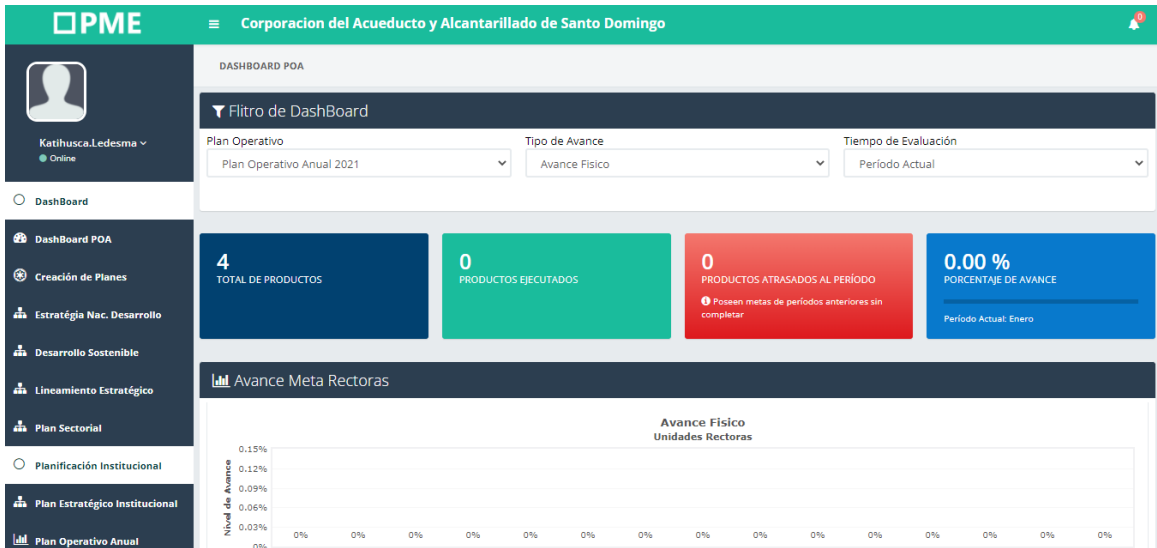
PME
Corporacion del Acueducto y Alcantarillado de Santo Domingo
0

Katihusca.Ledesma
Online

DashBoard
DashBoard POA
Creación de Planes
Estratégia Nac. Desarrollo
Desarrollo Sostenible
Lineamiento Estratégico
Plan Sectorial
Planificación Institucional
Plan Estratégico Institucional
Plan Operativo Anual

DASHBOARD POA

Flitro de DashBoard
Plan Operativo
Plan Operativo Anual 2021
Tipo de Avance
Avance Fisico
Tiempo de Evaluación
Período Actual

4
TOTAL DE PRODUCTOS

0
PRODUCTOS EJECUTADOS

0
PRODUCTOS ATRASADOS AL PERÍODO
Poseen metas de períodos anteriores sin completar

0.00 %
PORCENTAJE DE AVANCE
Período Actual: Enero

Avance Meta Rectoras

Avance Fisico
Unidades Rectoras
0.15%
0.12%
0.09%
0.06%
0.03%
0%
Nivel de Avance
0% 0% 0% 0% 0% 0% 0% 0% 0% 0% 0% 0% 0% 0% 0% 0%